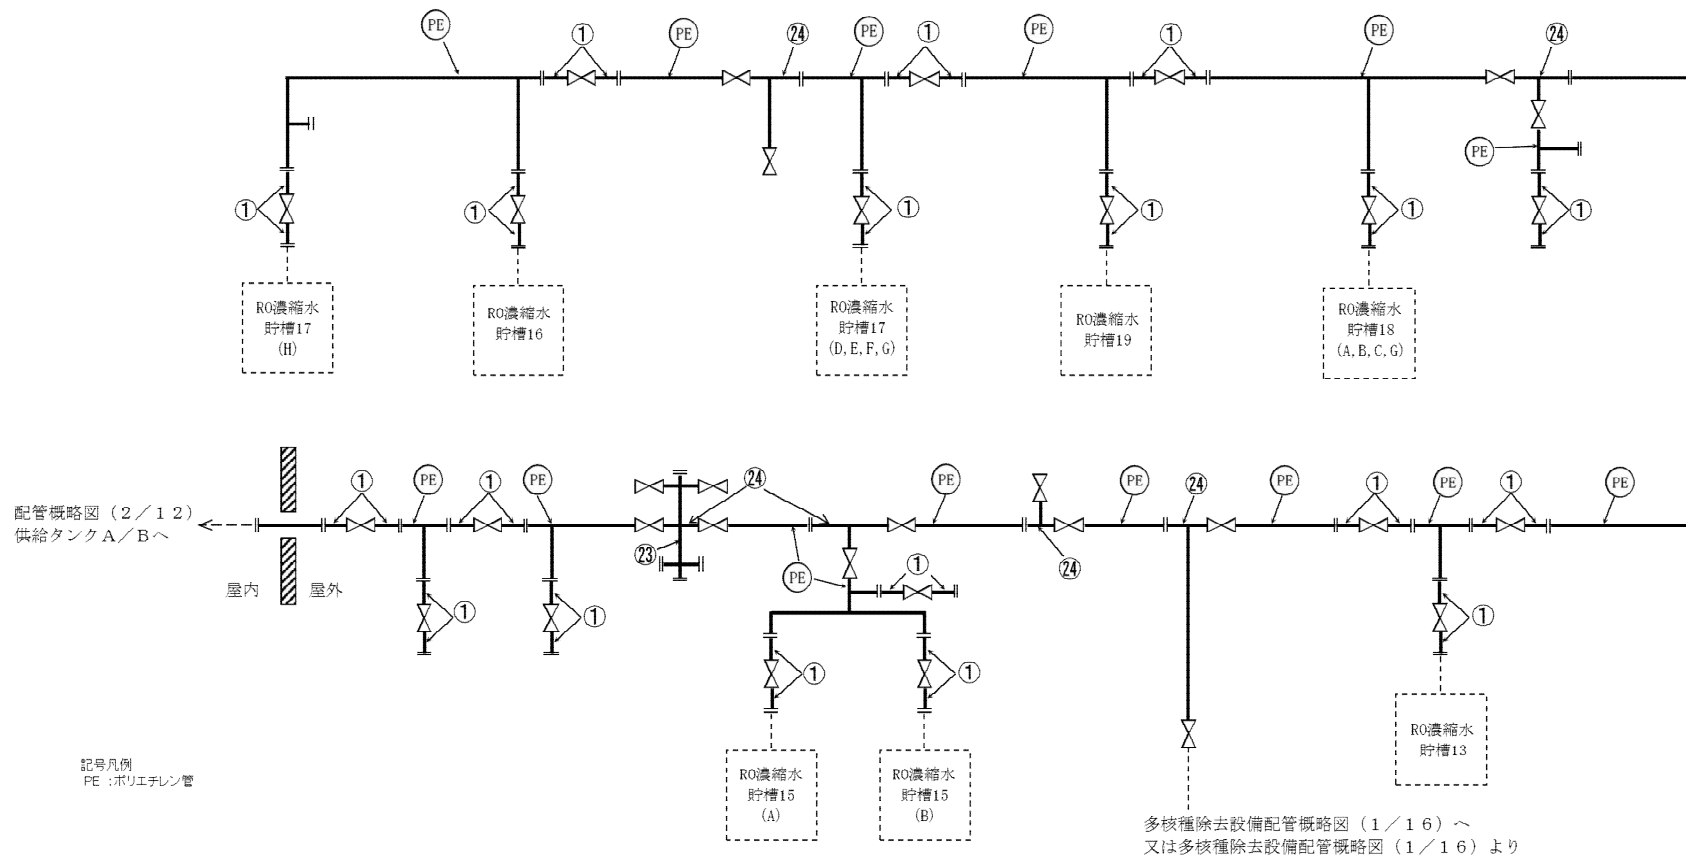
PE ① PE ㉔ PE ① PE ① PE ㉔

PE

① ① ① ① ① ①

RO濃縮水
貯槽17
(H)

RO濃縮水
貯槽16

RO濃縮水
貯槽17
(D,E,F,G)

RO濃縮水
貯槽19

RO濃縮水
貯槽18
(A,B,C,G)

① PE ① PE ㉔ PE PE ㉔ PE ① PE ① PE

配管概略図（２／１２）
供給タンクＡ／Ｂへ

㉓ PE ① ㉔

屋内 屋外

① ① ① ① ①

RO濃縮水
貯槽15
(A)

RO濃縮水
貯槽15
(B)

RO濃縮水
貯槽13

記号凡例
PE ：ポリエチレン管

多核種除去設備配管概略図（１／１６）へ
又は多核種除去設備配管概略図（１／１６）より